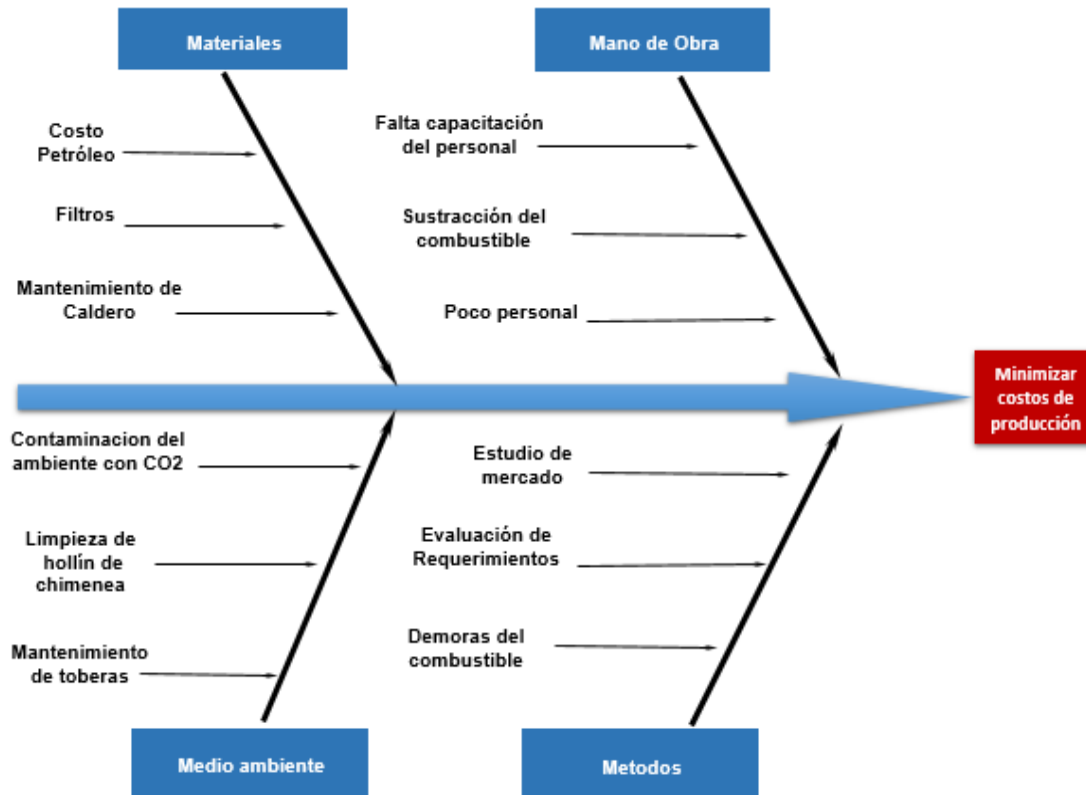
Materiales

Mano de Obra

Costo Petróleo

Filtros

Mantenimiento de Caldero

Falta capacitación del personal

Sustracción del combustible

Poco personal

Minimizar costos de producción

Contaminacion del ambiente con CO2

Limpieza de hollín de chimenea

Mantenimiento de toberas

Estudio de mercado

Evaluación de Requerimientos

Demoras del combustible

Medio ambiente

Metodos